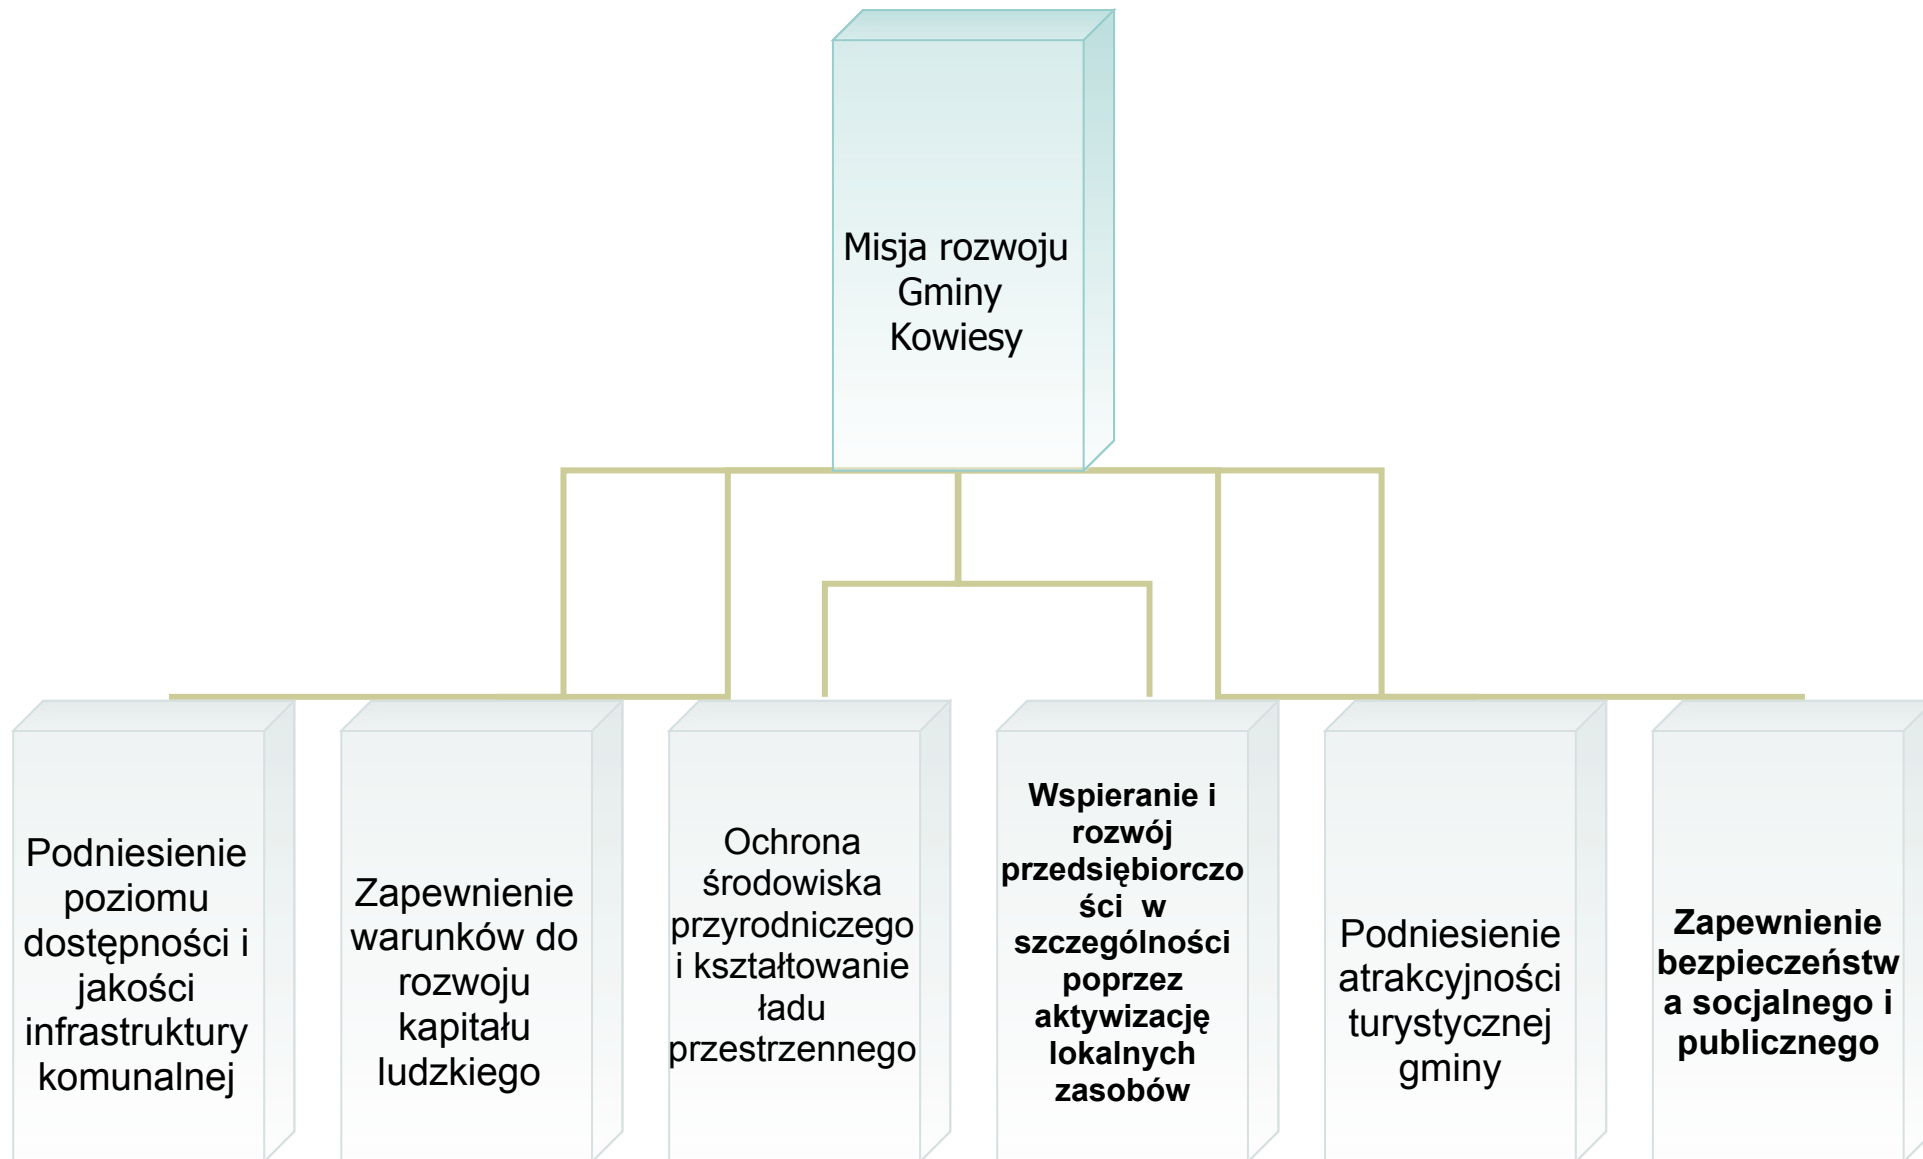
Misja rozwoju Gminy Kowiesy

Podniesienie poziomu dostępności i jakości infrastruktury komunalnej

Zapewnienie warunków do rozwoju kapitału ludzkiego

Ochrona środowiska przyrodniczego i kształtowanie ładu przestrzennego

Wspieranie i rozwój przedsiębiorczości w szczególności poprzez aktywizację lokalnych zasobów

Podniesienie atrakcyjności turystycznej gminy

Zapewnienie bezpieczeństwa socjalnego i publicznego